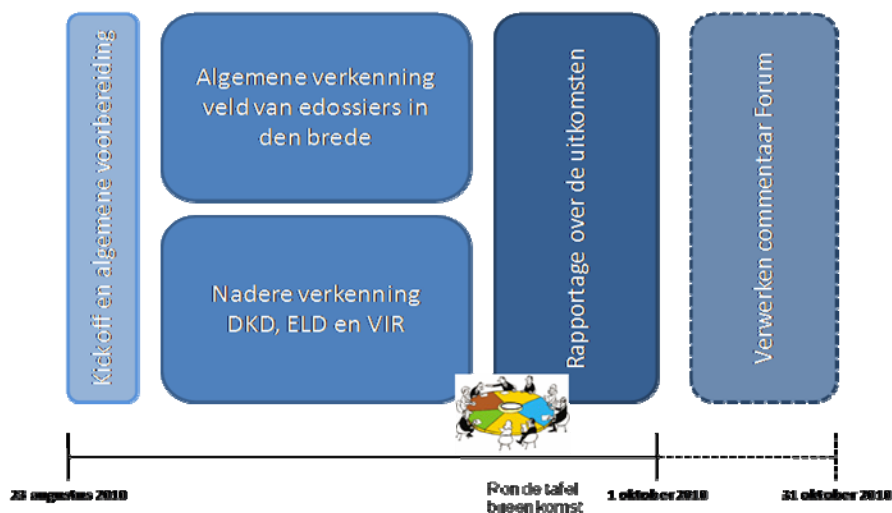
Kickoff en algemene voorbereiding

Algemene verkenning veld van edossiers in den brede

Nadere verkenning DKD, ELD en VIR

Rapportage over de uitkomsten

Verwerken commentaar Forum

23 augustus 2010

Ronde tafel bijeenkomst

1 oktober 2010

31 oktober 2010